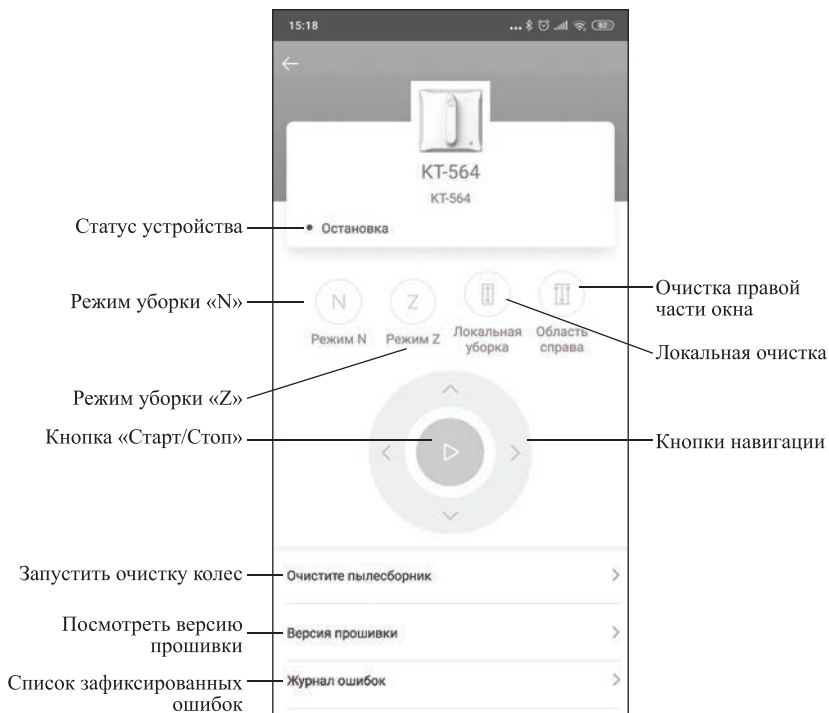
15:18

KT-564

KT-564

Статус устройства

Остановка

Режим уборки «N»

N

Z

Очистка правой части окна

Режим N

Режим Z

Локальная уборка

Область справа

Локальная очистка

Режим уборки «Z»

Кнопка «Старт/Стоп»

Кнопки навигации

Запустить очистку колес

Очистите пылесборник

Посмотреть версию прошивки

Версия прошивки

Список зафиксированных ошибок

Журнал ошибок